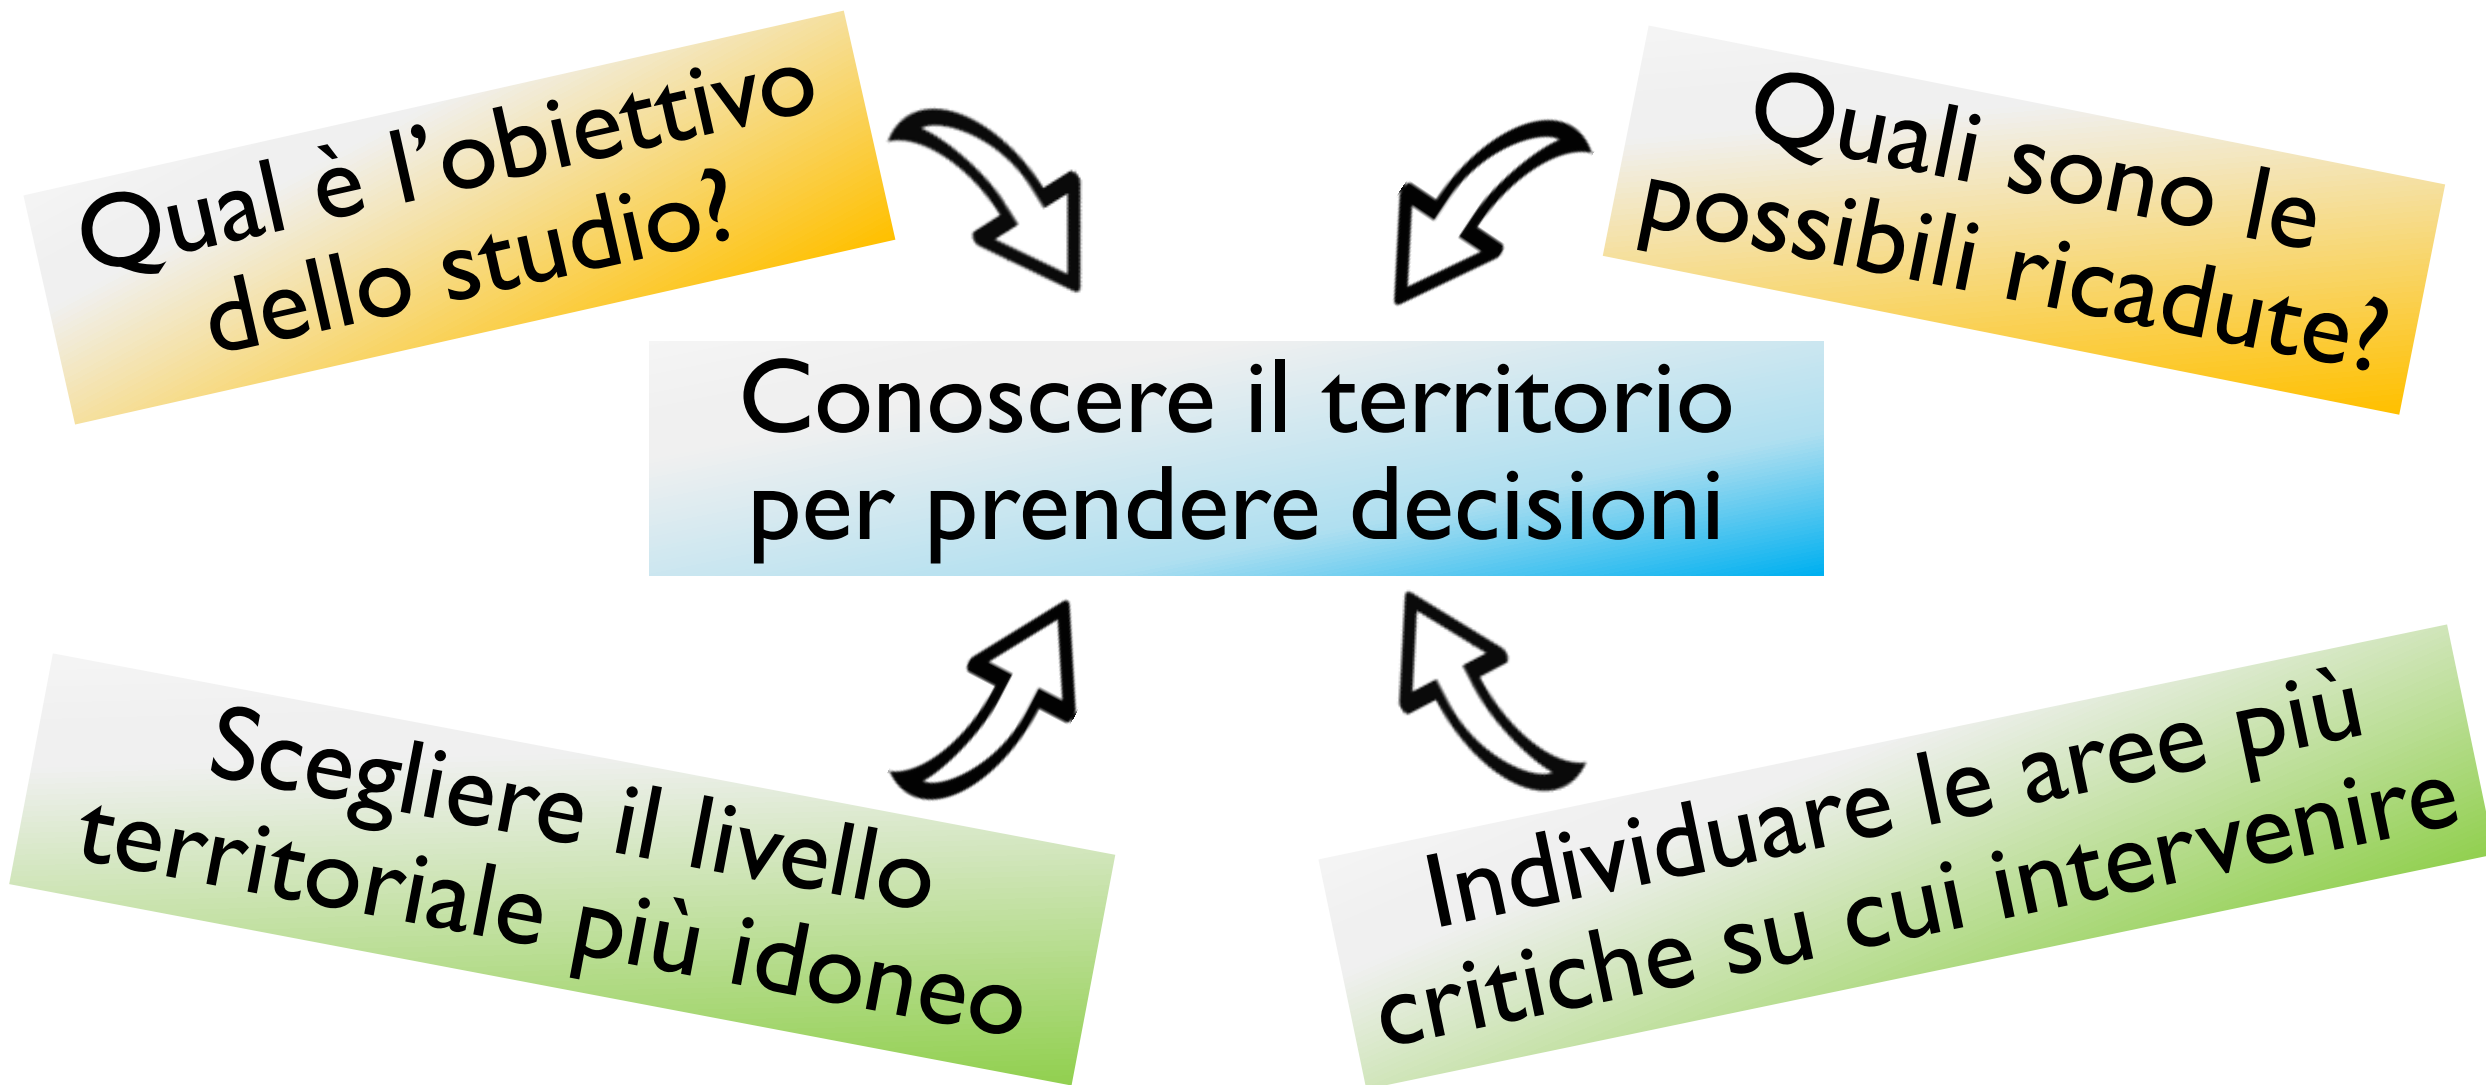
Qual è l'obiettivo dello studio?

Quali sono le possibili ricadute?

Conoscere il territorio per prendere decisioni

Scegliere il livello territoriale più idoneo

Individuare le aree più critiche su cui intervenire